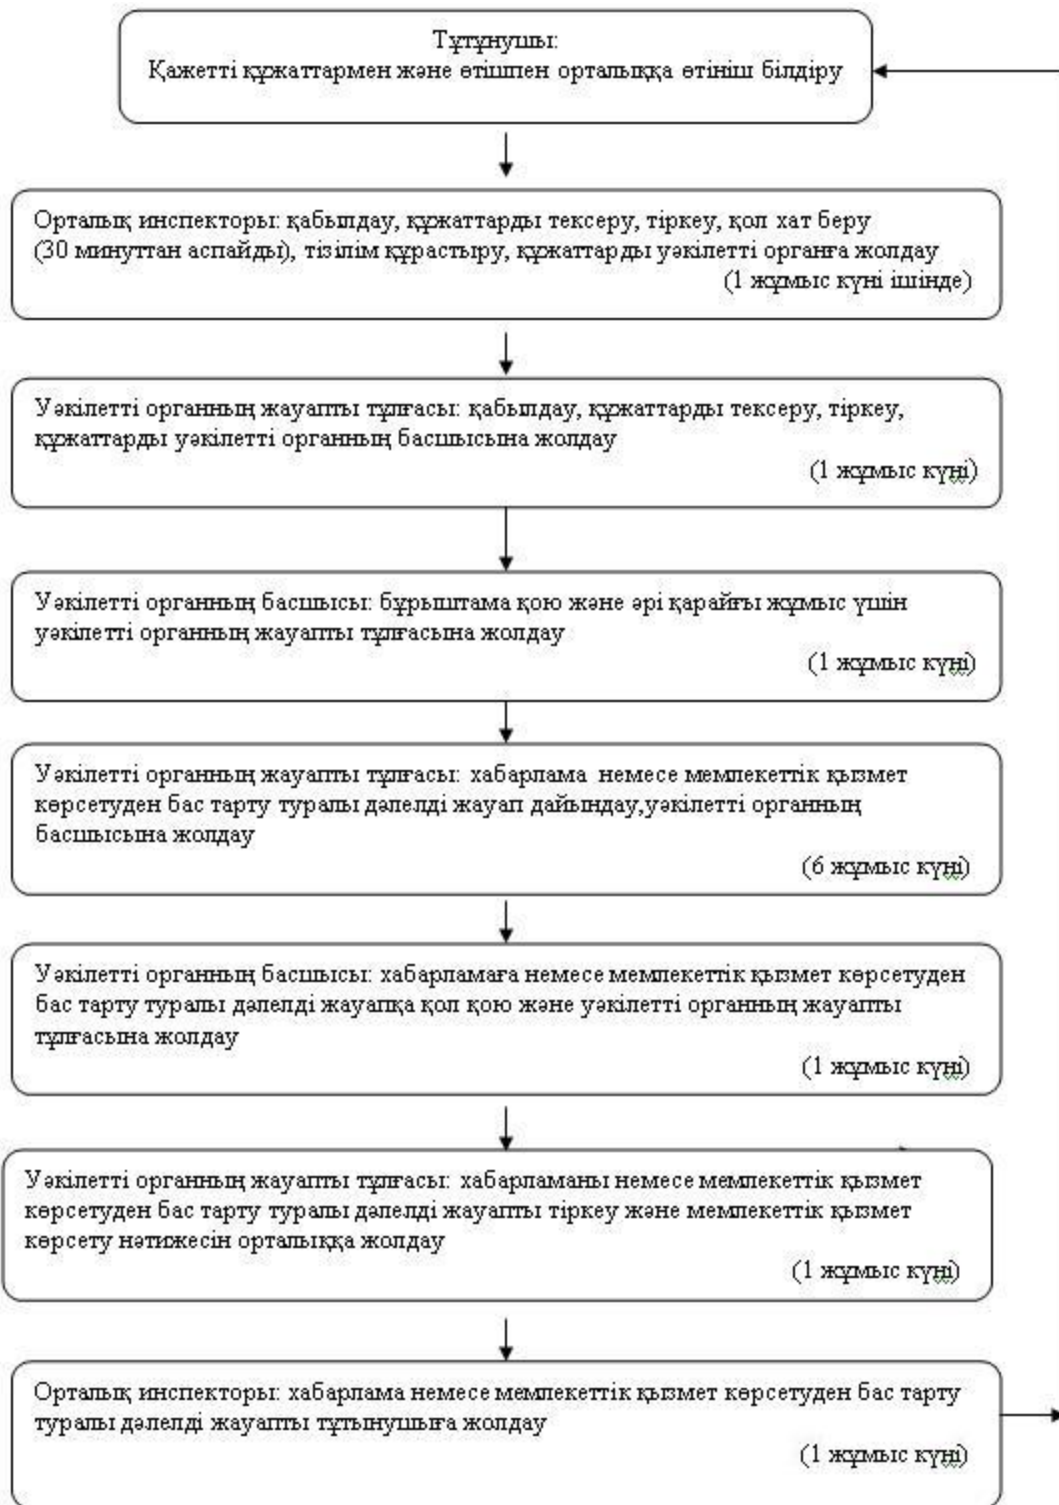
Тұтынушы:
Қажетті құжаттармен және өтішпен орталыққа өтініш білдіру

Орталық инспекторы: қабылдау, құжаттарды тексеру, тіркеу, қол хат беру (30 минуттан аспайды), тізілім құрастыру, құжаттарды уәкілетті органға жолдау
(1 жұмыс күні ішінде)

Уәкілетті органның жауапты тұлғасы: қабылдау, құжаттарды тексеру, тіркеу, құжаттарды уәкілетті органның басшысына жолдау
(1 жұмыс күні)

Уәкілетті органның басшысы: бұрыштама қою және әрі қарайғы жұмыс үшін уәкілетті органның жауапты тұлғасына жолдау
(1 жұмыс күні)

Уәкілетті органның жауапты тұлғасы: хабарлама немесе мемлекеттік қызмет көрсетуден бас тарту туралы дәлелді жауап дайындау,уәкілетті органның басшысына жолдау
(6 жұмыс күні)

Уәкілетті органның басшысы: хабарламаға немесе мемлекеттік қызмет көрсетуден бас тарту туралы дәлелді жауапқа қол қою және уәкілетті органның жауапты тұлғасына жолдау
(1 жұмыс күні)

Уәкілетті органның жауапты тұлғасы: хабарламаны немесе мемлекеттік қызмет көрсетуден бас тарту туралы дәлелді жауапты тіркеу және мемлекеттік қызмет көрсету нәтижесін орталыққа жолдау
(1 жұмыс күні)

Орталық инспекторы: хабарлама немесе мемлекеттік қызмет көрсетуден бас тарту туралы дәлелді жауапты тұтынушыға жолдау
(1 жұмыс күні)